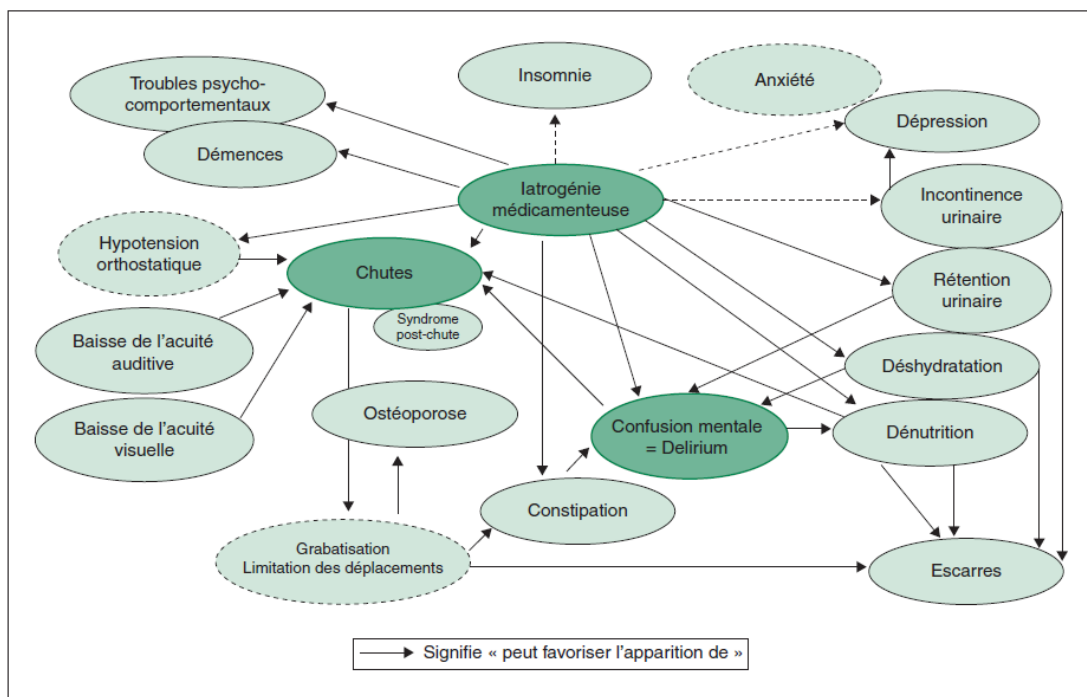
Troubles psycho-comportementaux

Insomnie

Anxiété

Dépression

Démences

Iatrogénie médicamenteuse

Incontinence urinaire

Hypotension orthostatique

Chutes

Syndrome post-chute

Rétention urinaire

Baisse de l'acuité auditive

Déshydratation

Ostéoporose

Confusion mentale = Delirium

Dénutrition

Baisse de l'acuité visuelle

Constipation

Grabatisation
Limitation des déplacements

Escarres

Signifie « peut favoriser l'apparition de »